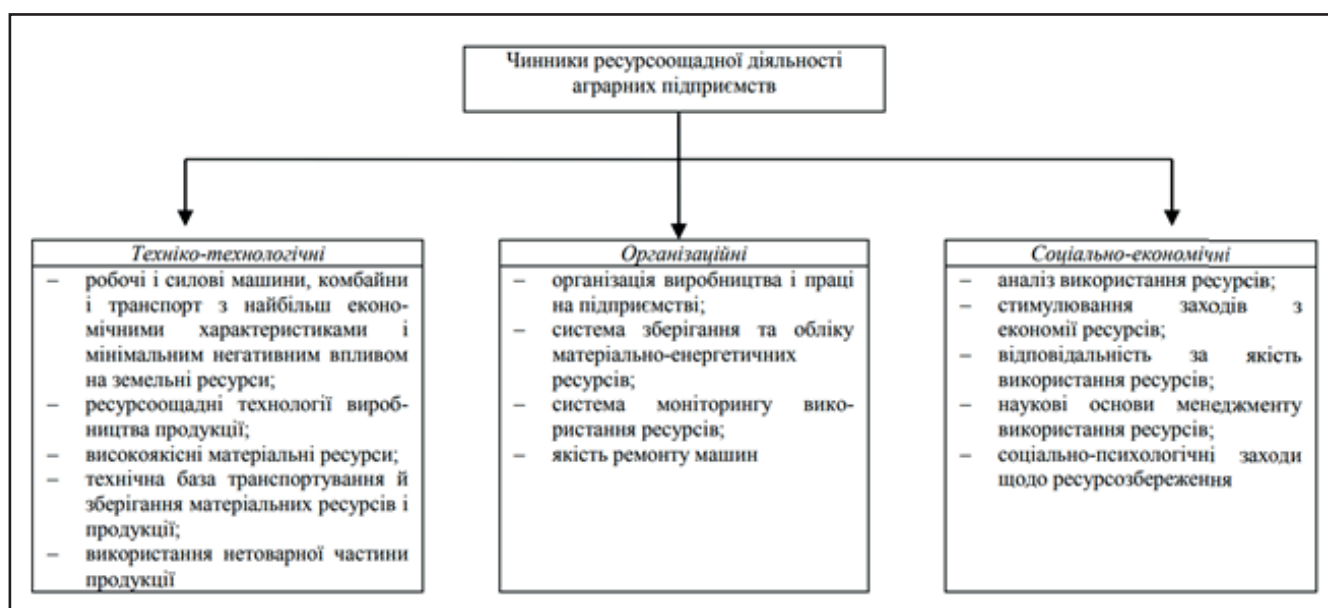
Чинники ресурсоощадної діяльності аграрних підприємств

Техніко-технологічні
– робочі і силові машини, комбайни і транспорт з найбільш економічними характеристиками і мінімальним негативним впливом на земельні ресурси;
– ресурсоощадні технології виробництва продукції;
– високоякісні матеріальні ресурси;
– технічна база транспортування й зберігання матеріальних ресурсів і продукції;
– використання нетоварної частини продукції

Організаційні
– організація виробництва і праці на підприємстві;
– система зберігання та обліку матеріально-енергетичних ресурсів;
– система моніторингу використання ресурсів;
– якість ремонту машин

Соціально-економічні
– аналіз використання ресурсів;
– стимулювання заходів з економії ресурсів;
– відповідальність за якість використання ресурсів;
– наукові основи менеджменту використання ресурсів;
– соціально-психологічні заходи щодо ресурсозбереження